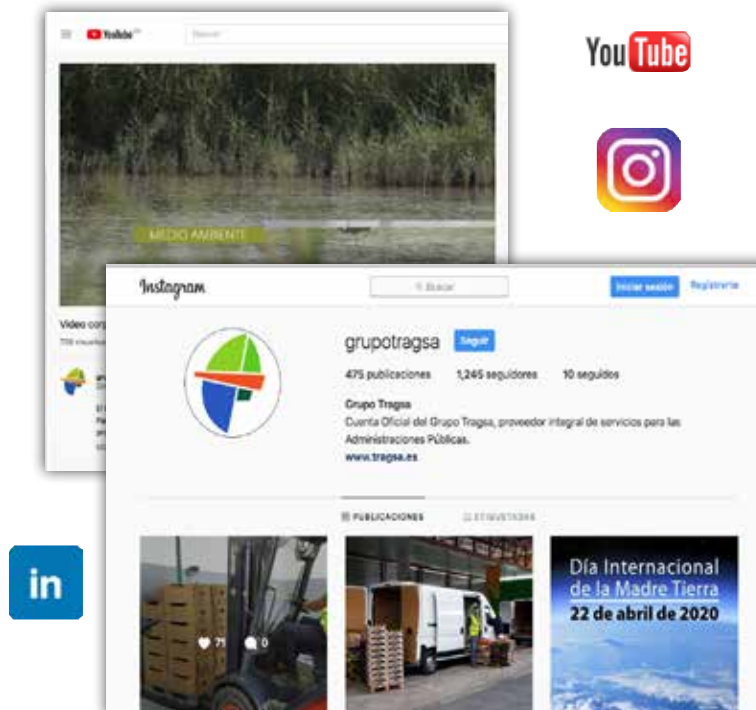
YouTube

YouTube

Buscar

MEDIO AMBIENTE

Video corp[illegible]

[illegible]

in

Instagram

Buscar

Iniciar sesión

Registrarte

grupotragsa

Seguir

475 publicaciones

1.245 seguidores

10 seguidos

Grupo Tragsa

Cuenta Oficial del Grupo Tragsa, proveedor integral de servicios para las Administraciones Públicas.

www.tragsa.es

PUBLICACIONES

ETIQUETADAS

71

0

Día Internacional de la Madre Tierra

22 de abril de 2020